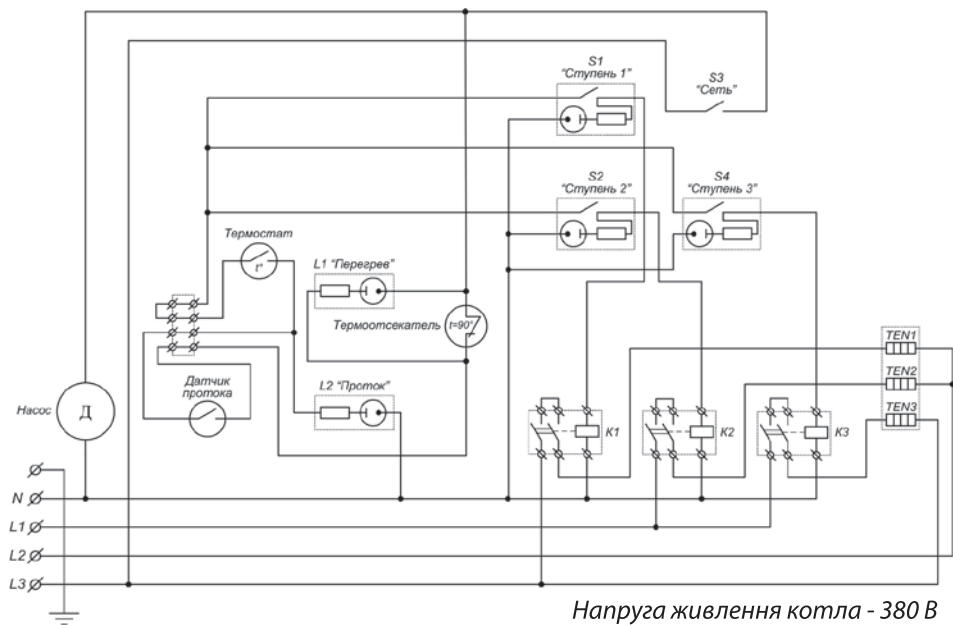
S1
"Ступень 1"

S3
"Сеть"

S2
"Ступень 2"

S4
"Ступень 3"

Термостат
t°

L1 "Перегрев"

Термоотсекатель
t=90°

TEN1
TEN2
TEN3

Насос
Д

Датчик протока

L2 "Проток"

K1
K2
K3

N
L1
L2
L3

Напруга живлення котла - 380 В